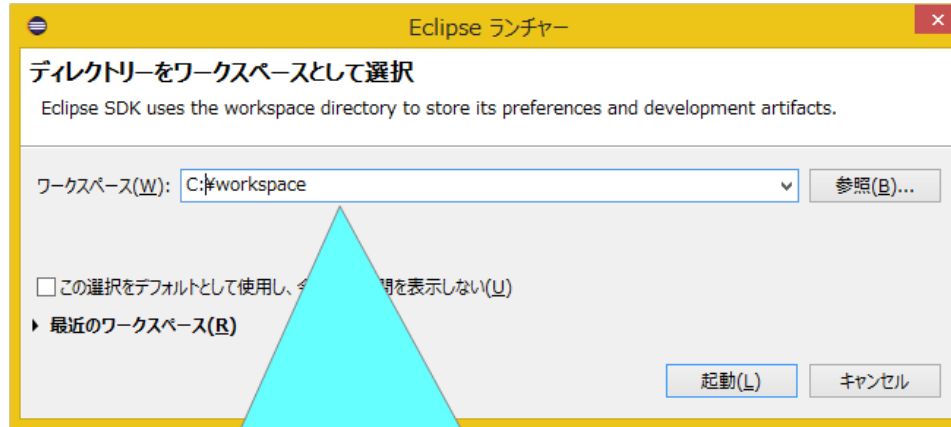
Eclipse ランチャー

ディレクトリーをワークスペースとして選択

Eclipse SDK uses the workspace directory to store its preferences and development artifacts.

ワークスペース(W): C:¥workspace

参照(B)...

この選択をデフォルトとして使用し、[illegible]問を表示しない(U)

最近のワークスペース(R)

起動(L)

キャンセル